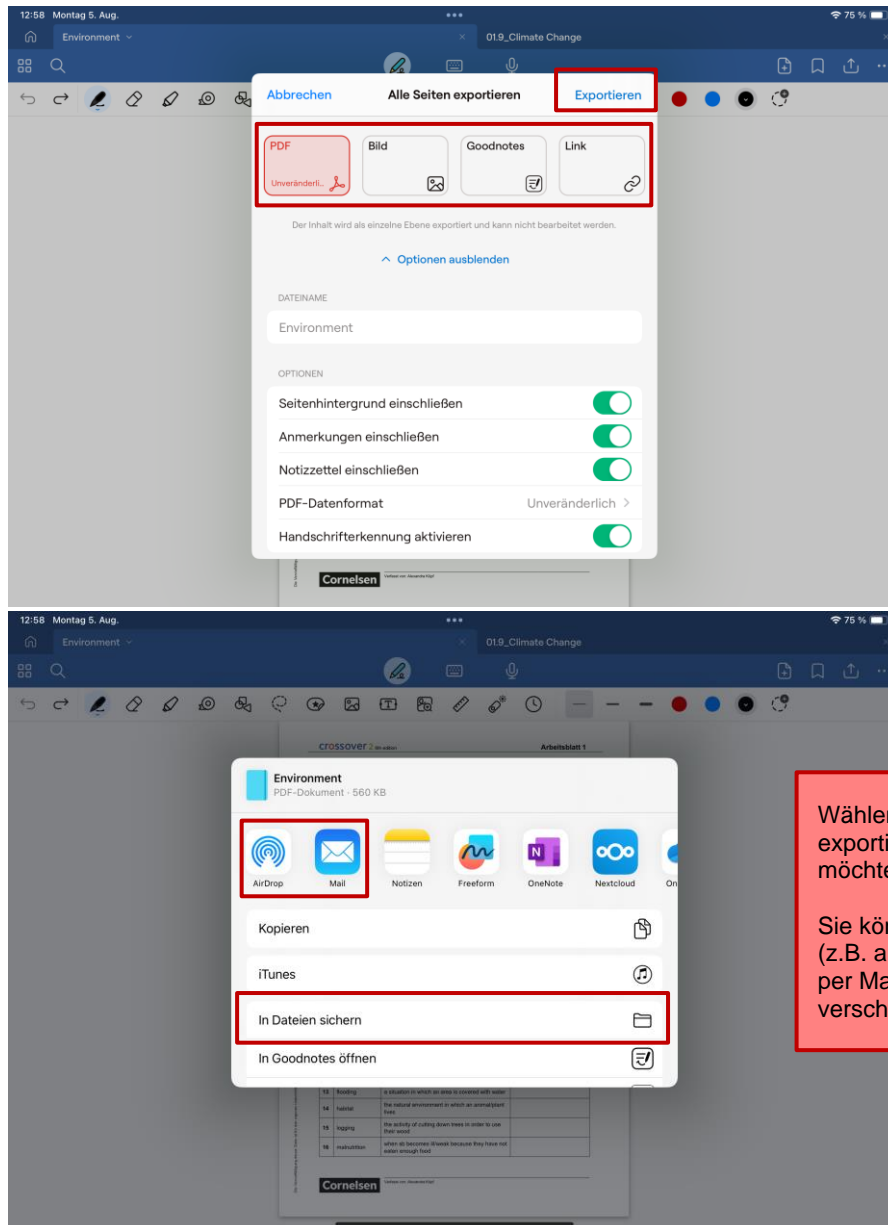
12:58 Montag 5. Aug.
75 %
Environment
01.9_Climate Change

Abbrechen
Alle Seiten exportieren
Exportieren

PDF
Unveränderli...
Bild
Goodnotes
Link

Der Inhalt wird als einzelne Ebene exportiert und kann nicht bearbeitet werden.

Optionen ausblenden

DATEINAME
Environment

OPTIONEN
Seitenhintergrund einschließen
Anmerkungen einschließen
Notizzettel einschließen
PDF-Datenformat
Unveränderlich
Handschrifterkennung aktivieren

Cornelsen

12:58 Montag 5. Aug.
75 %
Environment
01.9_Climate Change

crossover
Arbeitsblatt 1

Environment
PDF-Dokument · 560 KB

AirDrop
Mail
Notizen
Freeform
OneNote
Nextcloud
On

Kopieren
iTunes
In Dateien sichern
In Goodnotes öffnen

| 13 | flooding | a situation in which an area is covered with water |
|---|---|---|
| 14 | habitat | the natural environment in which an animal/plant lives |
| 15 | logging | the activity of cutting down trees in order to use their wood |
| 16 | malnutrition | when sb becomes ill/weak because they have not eaten enough food |

Cornelsen

Wähler
exporti
möchte

Sie kö
(z.B. a
per Ma
versch